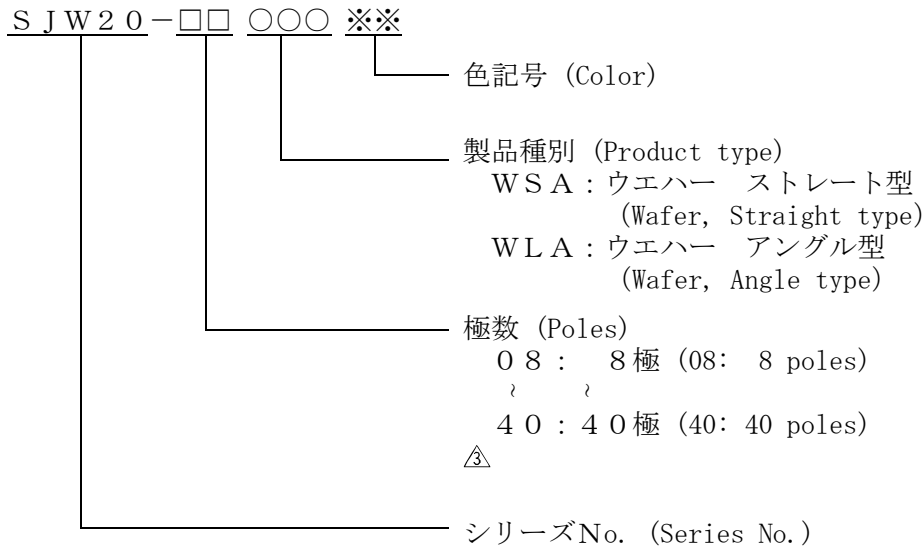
ＳＪＷ２０－□□ ○○○ ※※

色記号 (Color)

製品種別 (Product type)
ＷＳＡ：ウエハー ストレート型 (Wafer, Straight type)
ＷＬＡ：ウエハー アングル型 (Wafer, Angle type)

極数 (Poles)
０８： ８極 (08: 8 poles)
～ ～
４０：４０極 (40: 40 poles)
3

シリーズNo. (Series No.)